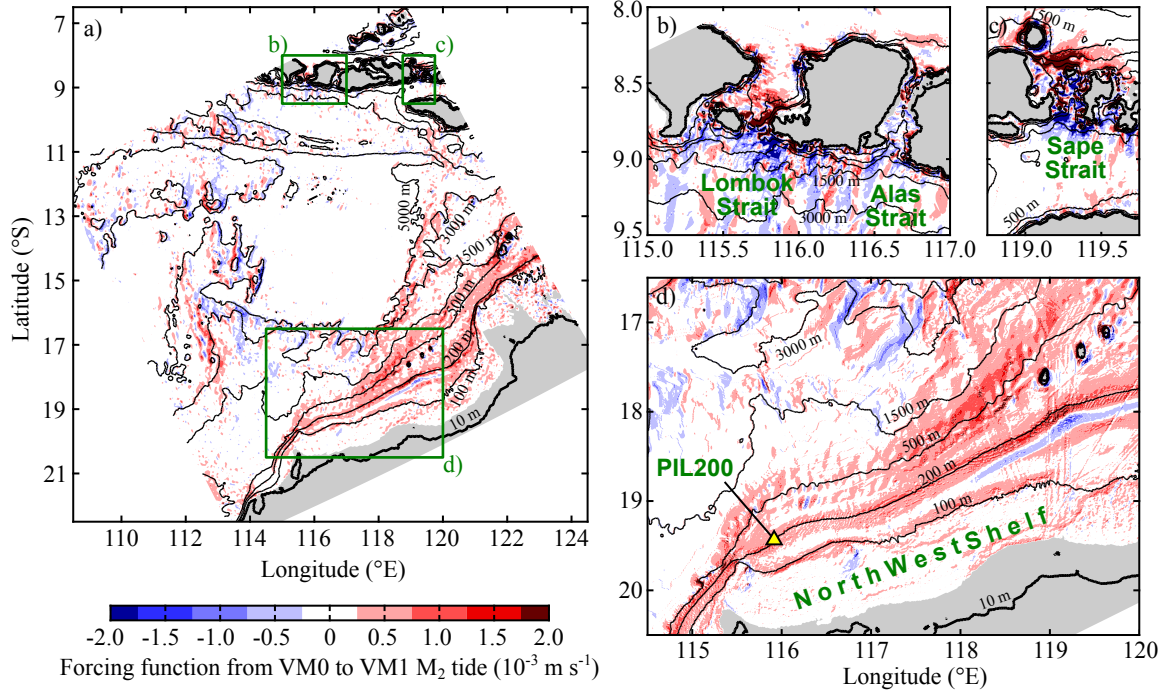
a)
b) c)
7
9
11
13
15
17
19
21
Latitude (°S)
5000 m
3000 m
1500 m
500 m
200 m
100 m
10 m
d)
110 112 114 116 118 120 122 124
Longitude (°E)

b)
8.0
8.5
9.0
9.5
Lombok Strait
1500 m
3000 m
Alas Strait
115.0 115.5 116.0 116.5 117.0

c)
1500 m
Sape Strait
500 m
119.0 119.5

d)
17
18
19
20
3000 m
1500 m
500 m
200 m
100 m
PIL200
North West Shelf
10 m
115 116 117 118 119 120
Longitude (°E)

-2.0 -1.5 -1.0 -0.5 0 0.5 1.0 1.5 2.0
Forcing function from VM0 to VM1 $M_2$ tide ($10^{-3}$ m s$^{-1}$)